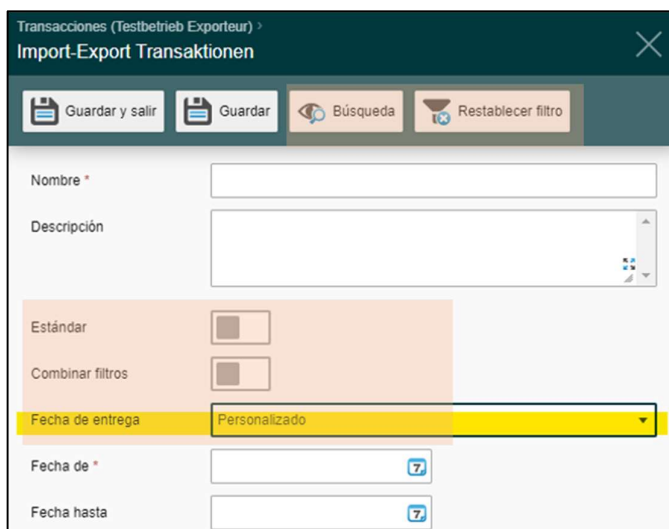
Transacciones (Testbetrieb Exporteur) >
Import-Export Transaktionen

Guardar y salir
Guardar
Búsqueda
Restablecer filtro

Nombre *

Descripción

Estándar

Combinar filtros

Fecha de entrega
Personalizado

Fecha de *
7

Fecha hasta
7